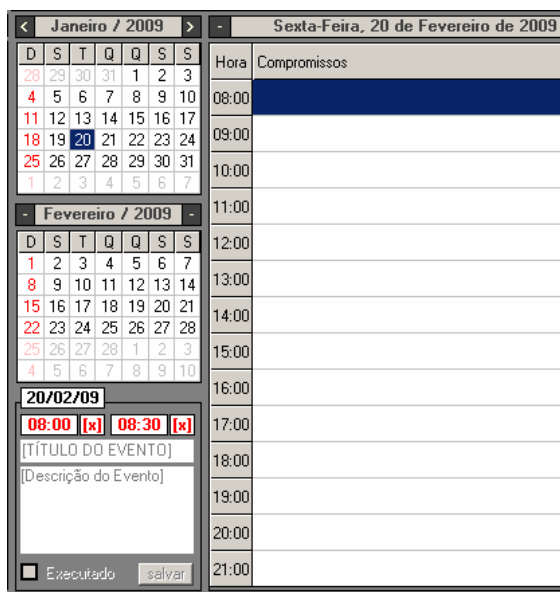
< Janeiro / 2009 >

| D | S | T | Q | Q | S | S |
|---|---|---|---|---|---|---|
| 28 | 29 | 30 | 31 | 1 | 2 | 3 |
| 4 | 5 | 6 | 7 | 8 | 9 | 10 |
| 11 | 12 | 13 | 14 | 15 | 16 | 17 |
| 18 | 19 | 20 | 21 | 22 | 23 | 24 |
| 25 | 26 | 27 | 28 | 29 | 30 | 31 |
| 1 | 2 | 3 | 4 | 5 | 6 | 7 |

- Fevereiro / 2009 -

| D | S | T | Q | Q | S | S |
|---|---|---|---|---|---|---|
| 1 | 2 | 3 | 4 | 5 | 6 | 7 |
| 8 | 9 | 10 | 11 | 12 | 13 | 14 |
| 15 | 16 | 17 | 18 | 19 | 20 | 21 |
| 22 | 23 | 24 | 25 | 26 | 27 | 28 |
| 25 | 26 | 27 | 28 | 1 | 2 | 3 |
| 4 | 5 | 6 | 7 | 8 | 9 | 10 |

20/02/09
08:00 [x] 08:30 [x]
[TÍTULO DO EVENTO]
[Descrição do Evento]
Executado salvar

- Sexta-Feira, 20 de Fevereiro de 2009

| Hora | Compromissos |
|---|---|
| 08:00 | |
| 09:00 | |
| 10:00 | |
| 11:00 | |
| 12:00 | |
| 13:00 | |
| 14:00 | |
| 15:00 | |
| 16:00 | |
| 17:00 | |
| 18:00 | |
| 19:00 | |
| 20:00 | |
| 21:00 | |